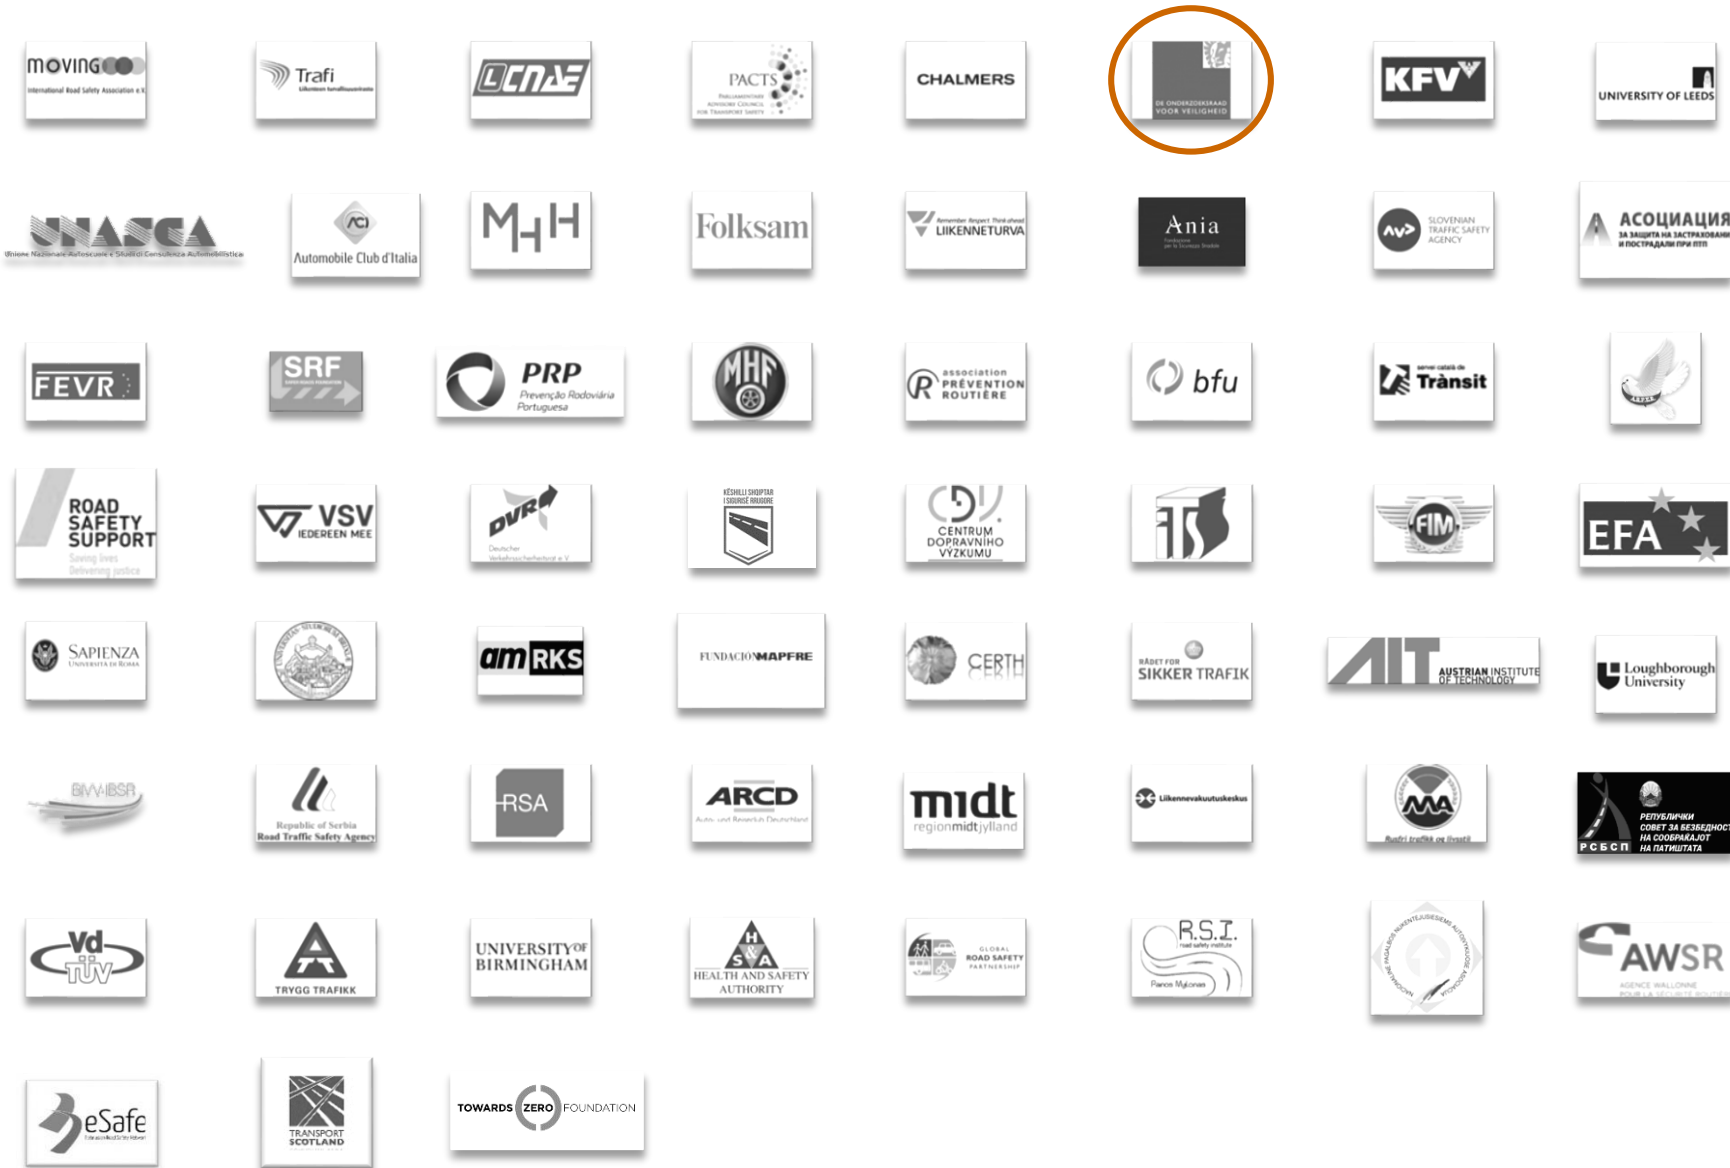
moving
International Road Safety Association e.V.

Trafi
Liikenteen turvallisuusvirasto

DCNAE

PACTS
Parliamentary Advisory Council for Transport Safety

CHALMERS

DE ONDERZOEKSRAAD VOOR VEILIGHEID

KFV

UNIVERSITY OF LEEDS

UNASCA
Unione Nazionale Autoscuole e Studi di Consulenza Automobilistica

ACI
Automobile Club d'Italia

MHH

Folksam

LIIKENNETURVA

Ania
Fondazione per la Sicurezza Stradale

SLOVENIAN TRAFFIC SAFETY AGENCY

АСОЦИАЦИЯ
ЗА ЗАЩИТА НА ЗАСТРАХОВАНИ И ПОСТРАДАЛИ ПРИ ПТП

FEVR

SRF

PRP
Prevenção Rodoviária Portuguesa

MHF

association PRÉVENTION ROUTIÈRE

bfu

Servei català de Trànsit

ROAD SAFETY SUPPORT
Saving lives
Delivering justice

VSV
IEDEREEN MEE

DVR
Deutscher Verkehrssicherheitsrat e.V.

KËSHILLI SHQIPTAR I SIGURISË RRUGORE

CENTRUM DOPRAVNÍHO VÝZKUMU

FIM

EFA

SAPIENZA
UNIVERSITÀ DI ROMA

amRKS

FUNDACIÓN MAPFRE

CERTH

RÅDET FOR SIKKER TRAFIK

AIT AUSTRIAN INSTITUTE OF TECHNOLOGY

Loughborough University

BIVV-IBSR

Republic of Serbia
Road Traffic Safety Agency

RSA

ARCD
Auto- und Reiseclub Deutschland

midt
regionmidtjylland

Liikennevakuutuskeskus

MA

РЕПУБЛИЧКИ СОВЕТ ЗА БЕЗБЕДНОСТ НА СООБРАЌАЈОТ НА ПАТИШТАТА
РСБСП

VdTÜV

TRYGG TRAFIKK

UNIVERSITY OF BIRMINGHAM

HSA
HEALTH AND SAFETY AUTHORITY

GLOBAL ROAD SAFETY PARTNERSHIP

R.S.I.
road safety institute
Panos Mylonas

AWSR
AGENCE WALLONNE POUR LA SÉCURITÉ ROUTIÈRE

eSafe

TRANSPORT SCOTLAND

TOWARDS ZERO FOUNDATION